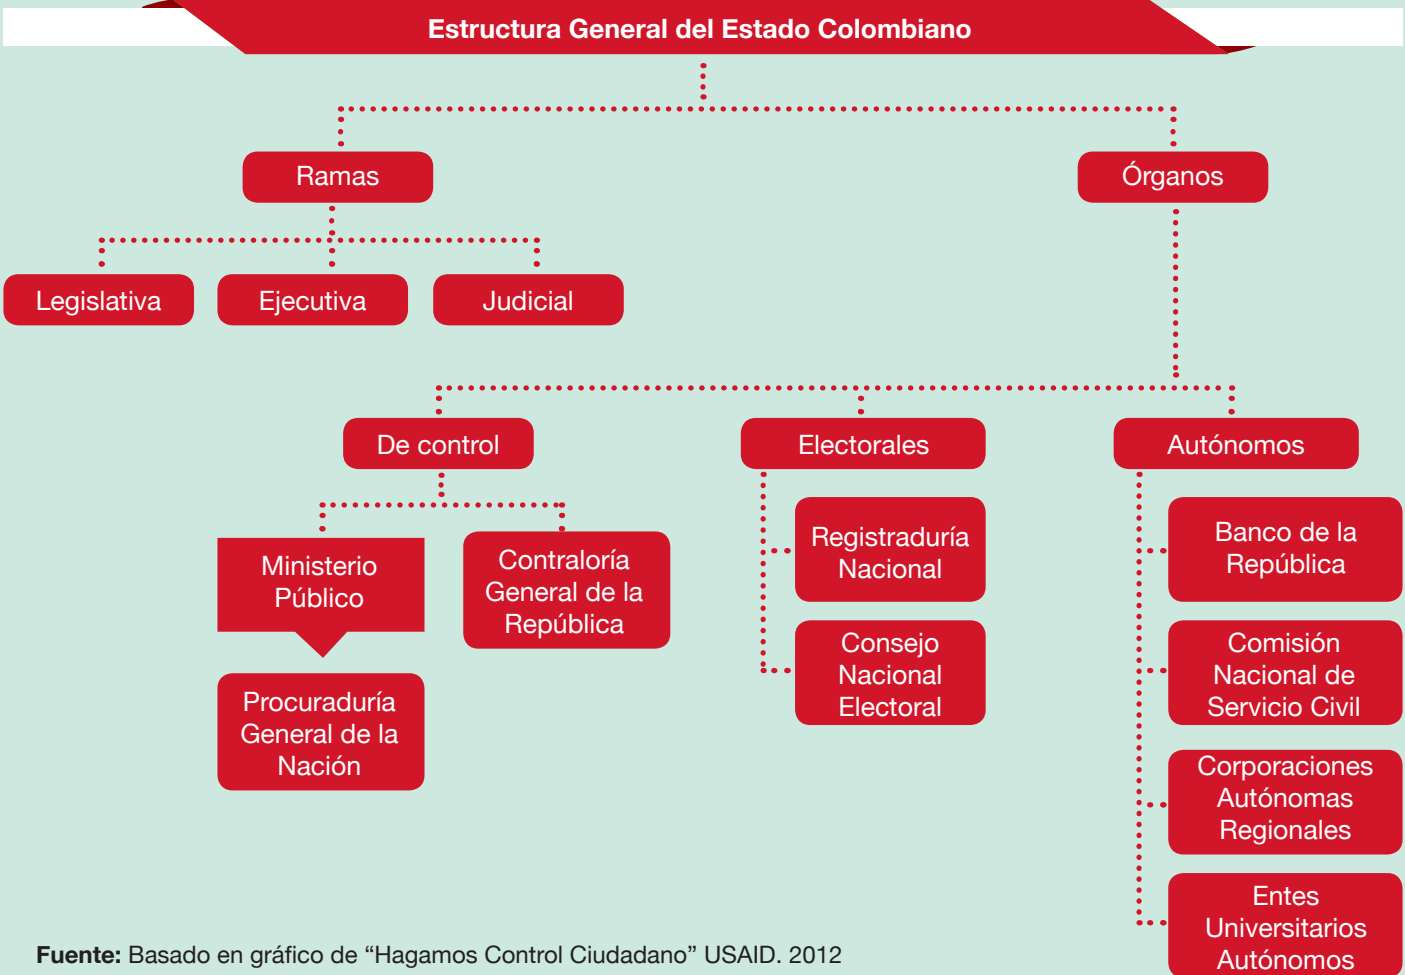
Estructura General del Estado Colombiano

Ramas

Órganos

Legislativa

Ejecutiva

Judicial

De control

Electorales

Autónomos

Ministerio Público

Contraloría General de la República

Procuraduría General de la Nación

Registraduría Nacional

Consejo Nacional Electoral

Banco de la República

Comisión Nacional de Servicio Civil

Corporaciones Autónomas Regionales

Entes Universitarios Autónomos

**Fuente:** Basado en gráfico de “Hagamos Control Ciudadano” USAID. 2012